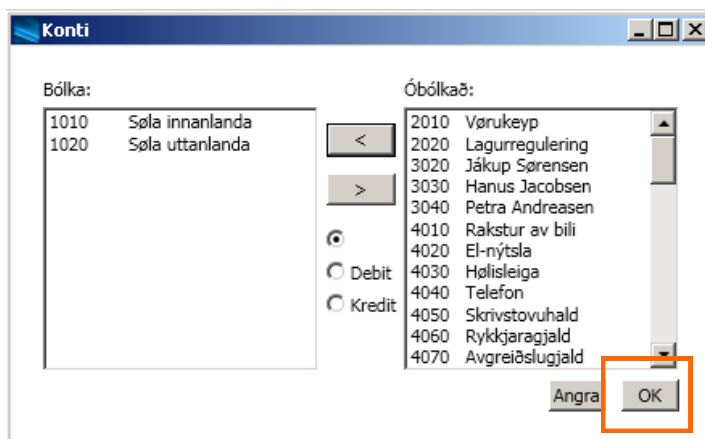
Konti

Bólka:

1010 Søla innanlanda
1020 Søla uttanlanda

<
>

Debit
Kredit

Óbólkað:

2010 Vørukeyp
2020 Lagurregulering
3020 Jákup Sørensen
3030 Hanus Jacobsen
3040 Petra Andreasen
4010 Rakstur av bili
4020 El-nýtsla
4030 Hølisleiga
4040 Telefon
4050 Skrivstovuhald
4060 Rykkjaragjald
4070 Avgreiðslugjald

Angra
OK